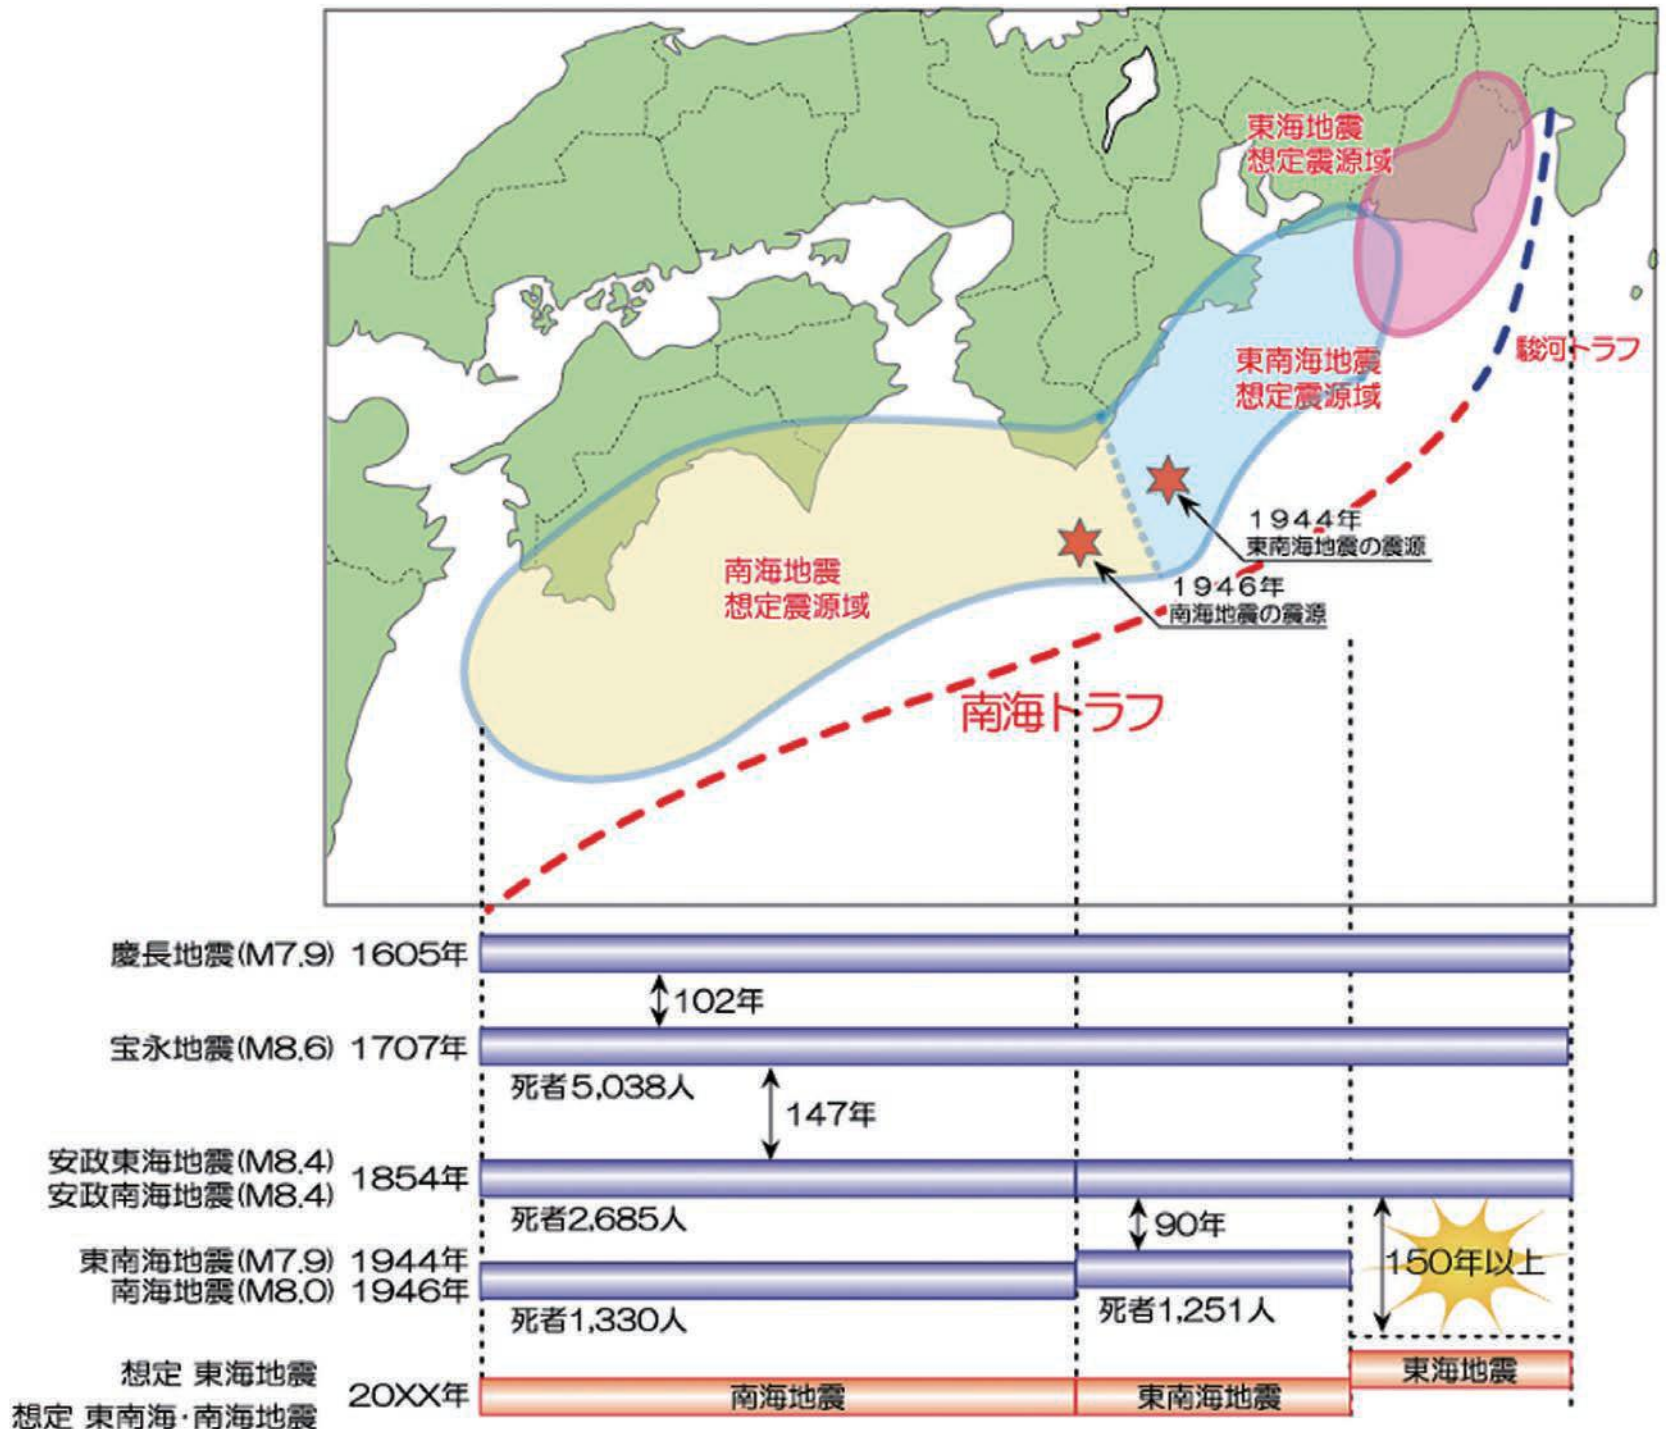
東海地震
想定震源域

東南海地震
想定震源域

駿河トラフ

1944年
東南海地震の震源

1946年
南海地震の震源

南海地震
想定震源域

南海トラフ

慶長地震(M7.9) 1605年

102年

宝永地震(M8.6) 1707年

死者5,038人

147年

安政東海地震(M8.4)
安政南海地震(M8.4) 1854年

死者2,685人

90年

東南海地震(M7.9) 1944年
南海地震(M8.0) 1946年

死者1,330人

死者1,251人

150年以上

想定 東海地震
想定 東南海・南海地震 20XX年

南海地震

東南海地震

東海地震